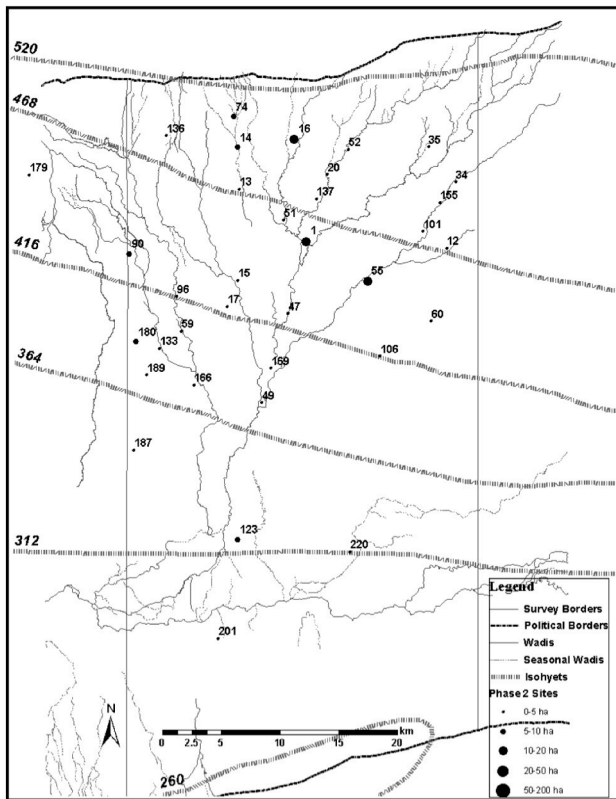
520
468
416
364
312
260

74
136
16
14
52
35
179
20
34
13
137
155
51
101
1
12
90
55
15
96
17
47
60
59
180
133
106
169
189
166
49
187
123
220
201

N

0 2.5 5 10 15 20 km

Legend
Survey Borders
Political Borders
Wadis
Seasonal Wadis
Isohyets
Phase 2 Sites
0-5 ha
5-10 ha
10-20 ha
20-50 ha
50-200 ha